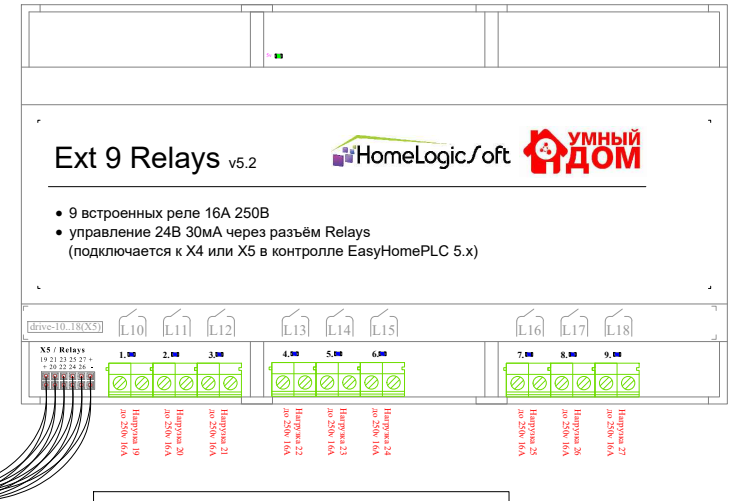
Ext 9 Relays v5.2

HomeLogicSoft

УМНЫЙ ДОМ

• 9 встроенных реле 16А 250В
• управление 24В 30мА через разъём Relays (подключается к X4 или X5 в контролле EasyHomePLC 5.x)

drive-10..18(X5)

L10 L11 L12 L13 L14 L15 L16 L17 L18

X5 / Relays
19 21 23 25 27 +
+ 20 22 24 26 -

1. 2. 3. 4. 5. 6. 7. 8. 9.

Нагрузка 19 до 250v 16A
Нагрузка 20 до 250v 16A
Нагрузка 21 до 250v 16A
Нагрузка 22 до 250v 16A
Нагрузка 23 до 250v 16A
Нагрузка 24 до 250v 16A
Нагрузка 25 до 250v 16A
Нагрузка 26 до 250v 16A
Нагрузка 27 до 250v 16A